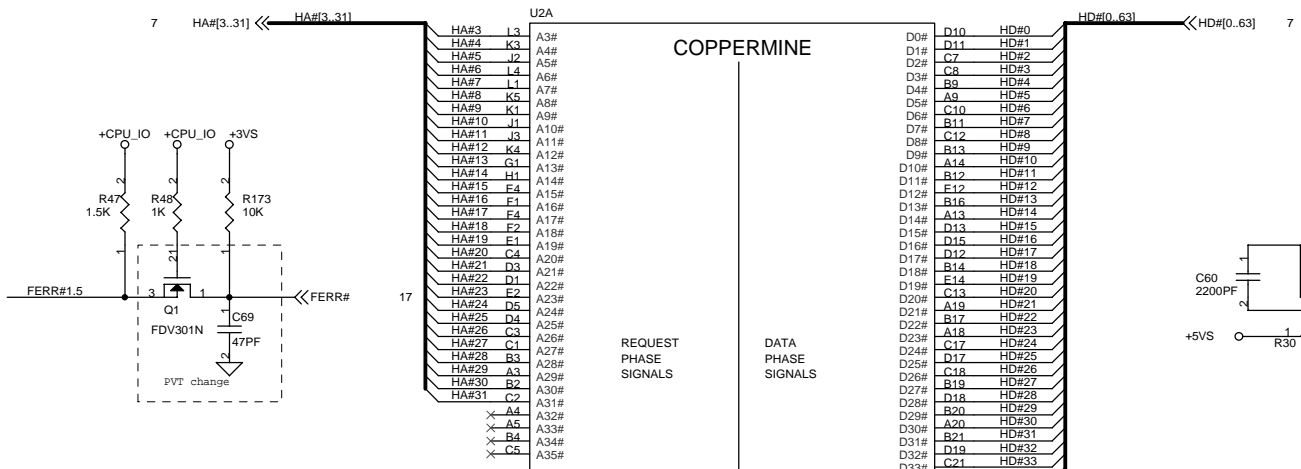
7 HA#[3..31] HA#[3..31]

U2A

COPPERMINE

HD#[0..63] HD#[0..63] 7

HA#3 L3 A3#
HA#4 K3 A4#
HA#5 J2 A5#
HA#6 L4 A6#
HA#7 L1 A7#
HA#8 K5 A8#
HA#9 K1 A9#
HA#10 J1 A10#
HA#11 J3 A11#
HA#12 K4 A12#
HA#13 G1 A13#
HA#14 H1 A14#
HA#15 F4 A15#
HA#16 F1 A16#
HA#17 F4 A17#
HA#18 F2 A18#
HA#19 E1 A19#
HA#20 C4 A20#
HA#21 D3 A21#
HA#22 D1 A22#
HA#23 E2 A23#
HA#24 D5 A24#
HA#25 D4 A25#
HA#26 C3 A26#
HA#27 C1 A27#
HA#28 B3 A28#
HA#29 A3 A29#
HA#30 B2 A30#
HA#31 C2 A31#
A4 A32#
A5 A33#
B4 A34#
C5 A35#

D0# D10 HD#0
D1# D11 HD#1
D2# C7 HD#2
D3# C8 HD#3
D4# B9 HD#4
D5# A9 HD#5
D6# C10 HD#6
D7# B11 HD#7
D8# C12 HD#8
D9# B13 HD#9
D10# A14 HD#10
D11# B12 HD#11
D12# E12 HD#12
D13# B16 HD#13
D14# A13 HD#14
D15# D13 HD#15
D16# D15 HD#16
D17# D12 HD#17
D18# B14 HD#18
D19# E14 HD#19
D20# C13 HD#20
D21# A19 HD#21
D22# B17 HD#22
D23# A18 HD#23
D24# C17 HD#24
D25# D17 HD#25
D26# C18 HD#26
D27# B19 HD#27
D28# D18 HD#28
D29# B20 HD#29
D30# A20 HD#30
D31# B21 HD#31
D32# D19 HD#32
D33# C21 HD#33

REQUEST PHASE SIGNALS

DATA PHASE SIGNALS

+CPU_IO +CPU_IO +3VS

R47 1.5K 2 1
R48 1K 2 1 21
R173 10K 2 1

FERR#1.5 3 1 FERR# 17

Q1 FDV301N

C69 47PF

PVT change

C60 2200PF 1 2

+5VS 1 R30